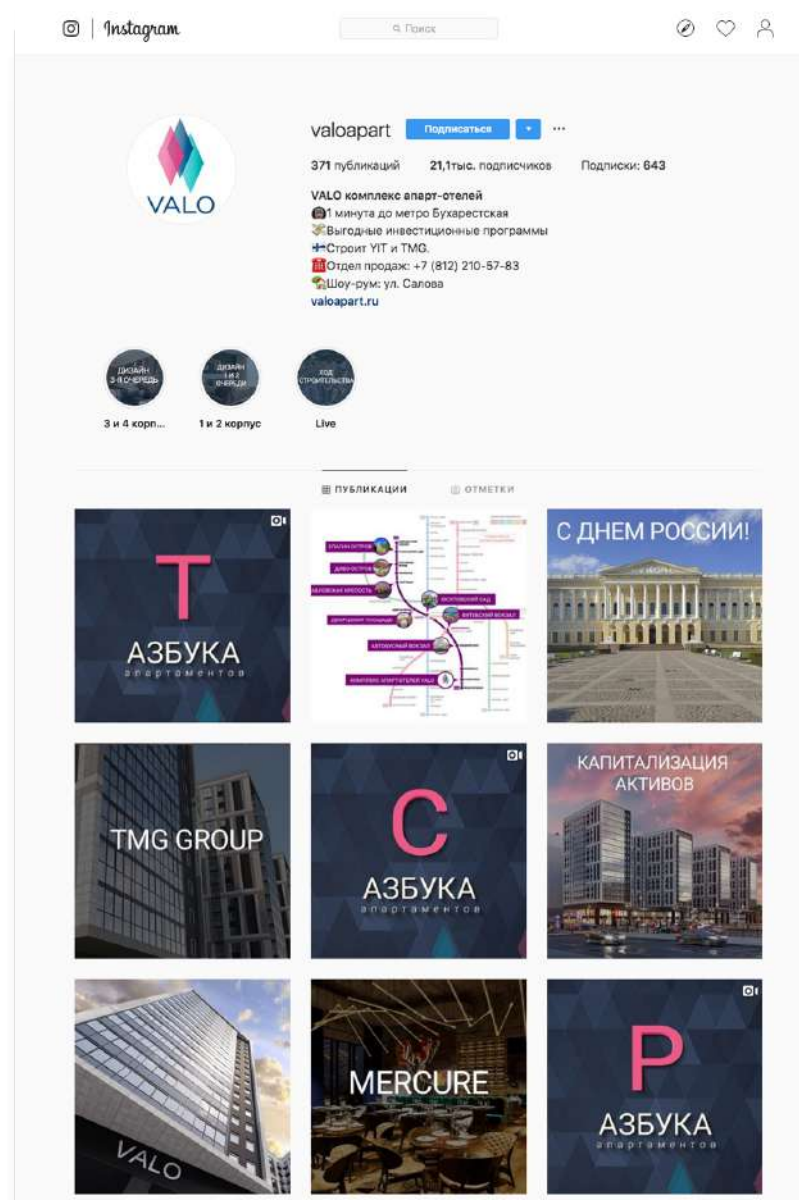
Instagram

Поиск

VALO

valoapart Подписаться ...

371 публикаций 21,1тыс. подписчиков Подписки: 643

VALO комплекс апарт-отелей
1 минута до метро Бухарестская
Выгодные инвестиционные программы
Строит YIT и TMG.
Отдел продаж: +7 (812) 210-57-83
Шоу-рум: ул. Салова
valoapart.ru

ДИЗАЙН 3-Я ОЧЕРЕДЬ
3 и 4 корп...

ДИЗАЙН 1 И 2 ОЧЕРЕДЬ
1 и 2 корпус

ХОД СТРОИТЕЛЬСТВА
Live

ПУБЛИКАЦИИ ОТМЕТКИ

Т
АЗБУКА
апартаментов

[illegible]

С ДНЕМ РОССИИ!

TMG GROUP

С
АЗБУКА
апартаментов

КАПИТАЛИЗАЦИЯ АКТИВОВ

VALO

MERCURE

Р
АЗБУКА
апартаментов